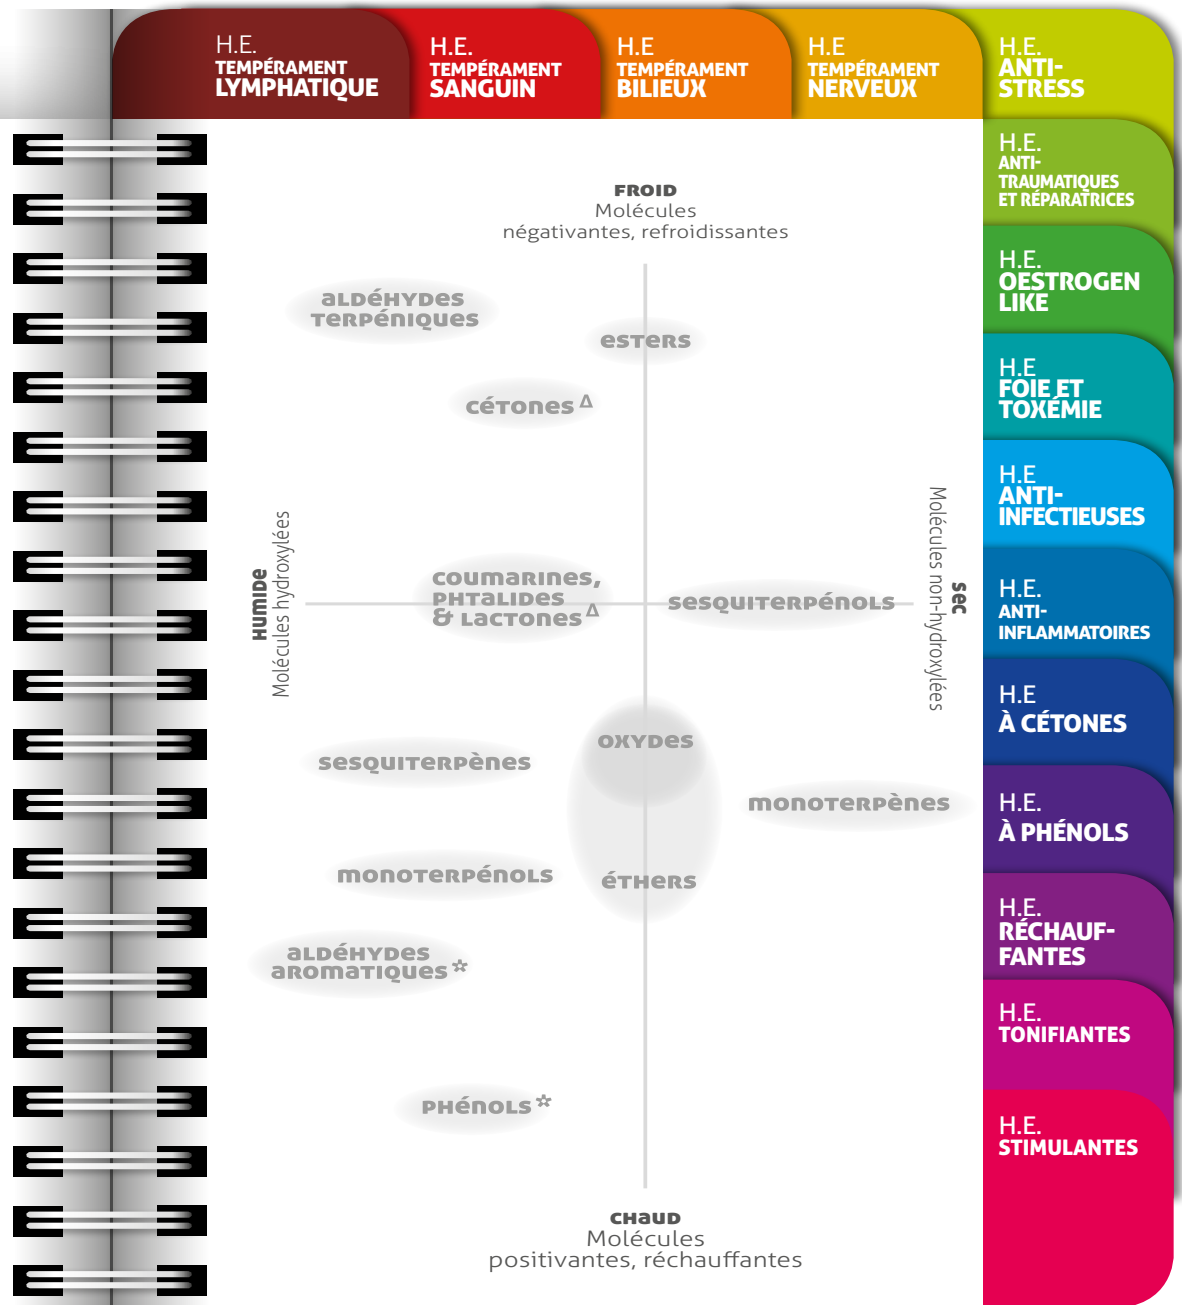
H.E.
TEMPÉRAMENT
LYMPHATIQUE

H.E.
TEMPÉRAMENT
SANGUIN

H.E
TEMPÉRAMENT
BILIEUX

H.E
TEMPÉRAMENT
NERVEUX

H.E.
ANTI-STRESS

H.E.
ANTI-TRAUMATIQUES ET RÉPARATRICES

H.E.
OESTROGEN LIKE

H.E
FOIE ET TOXÉMIE

H.E
ANTI-INFECTIEUSES

H.E.
ANTI-INFLAMMATOIRES

H.E
À CÉTONES

H.E.
À PHÉNOLS

H.E.
RÉCHAUF-FANTES

H.E.
TONIFIANTES

H.E.
STIMULANTES

FROID
Molécules
négativantes, refroidissantes

aldéhydes terpéniques

esters

cétones $^{\Delta}$

HUMIDE
Molécules hydroxylées

coumarines, phtalides & lactones $^{\Delta}$

sesquiterpénols

SEC
Molécules non-hydroxylées

oxydes

sesquiterpènes

monoterpènes

monoterpénols

éthers

aldéhydes aromatiques ☆

phénols ☆

chaud
Molécules
positivantes, réchauffantes